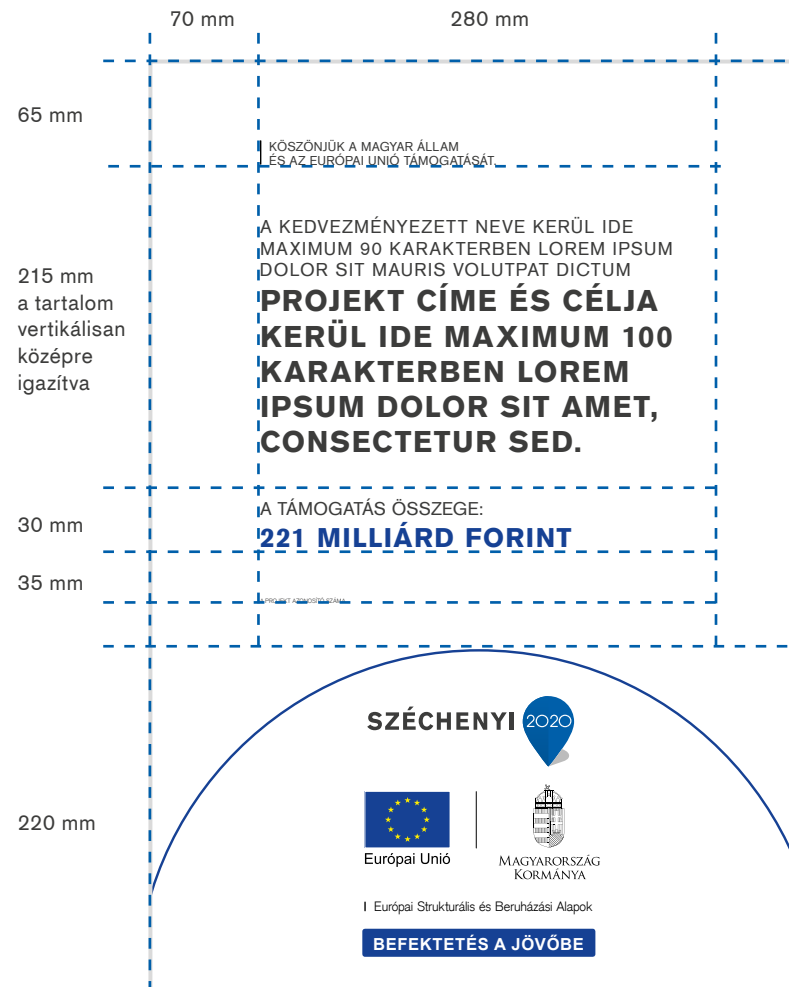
70 mm

280 mm

65 mm

KÖSZÖNJÜK A MAGYAR ÁLLAM ÉS AZ EURÓPAI UNIÓ TÁMOGATÁSÁT.

215 mm a tartalom vertikálisan középre igazítva

A KEDVEZMÉNYEZETT NEVE KERÜL IDE MAXIMUM 90 KARAKTERBEN LOREM IPSUM DOLOR SIT MAURIS VOLUTPAT DICTUM

PROJEKT CÍME ÉS CÉLJA KERÜL IDE MAXIMUM 100 KARAKTERBEN LOREM IPSUM DOLOR SIT AMET, CONSECTETUR SED.

30 mm

A TÁMOGATÁS ÖSSZEGE:

221 MILLIÁRD FORINT

35 mm

PROJEKT AZONOSÍTÓ SZÁMA

SZÉCHENYI 2020

220 mm

Európai Unió

MAGYARORSZÁG KORMÁNYA

Európai Strukturális és Beruházási Alapok

BEFEKTETÉS A JÖVŐBE